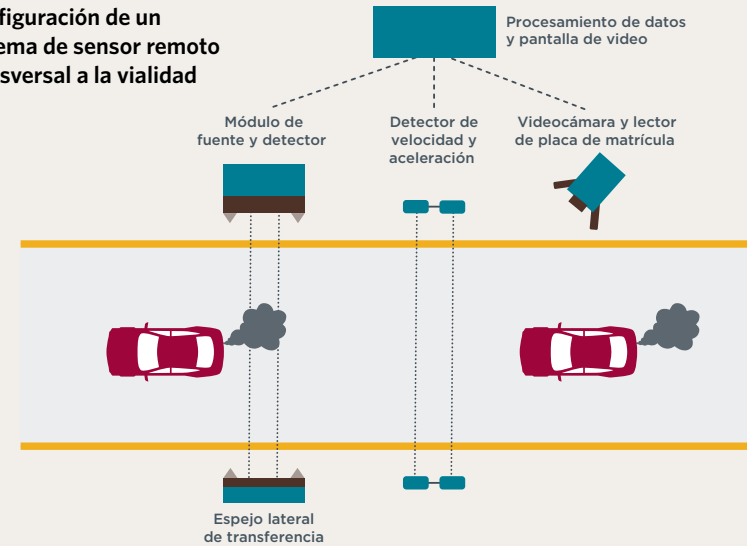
figuración de un
ema de sensor remoto
sversal a la vialidad

Procesamiento de datos y pantalla de video

Módulo de fuente y detector

Detector de velocidad y aceleración

Videocámara y lector de placa de matrícula

Espejo lateral de transferencia